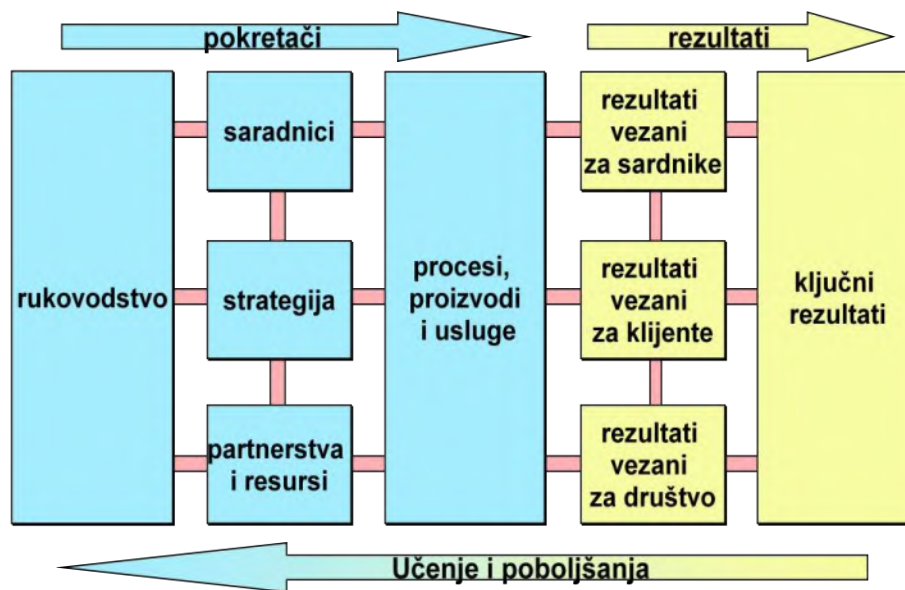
pokretači

rezultati

rukovodstvo

saradnici

strategija

partnerstva i resursi

procesi, proizvodi i usluge

rezultati vezani za sardnike

rezultati vezani za klijente

rezultati vezani za društvo

ključni rezultati

Učenje i poboljšanja